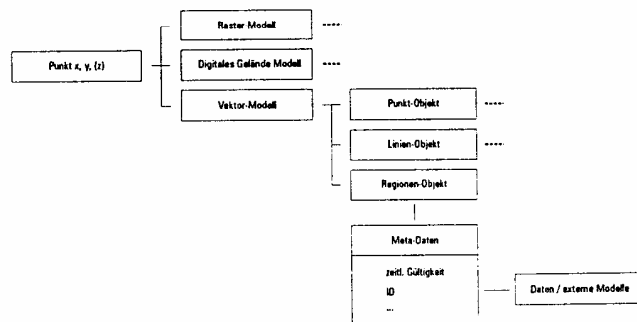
Punkt x, y, (z)

Raster Modell ....

Digitales Gelände Modell ....

Vektor-Modell

Punkt-Objekt ....

Linien-Objekt ....

Regionen-Objekt

Meta-Daten

zeitl. Gültigkeit

ID

...

Daten / externe Modelle